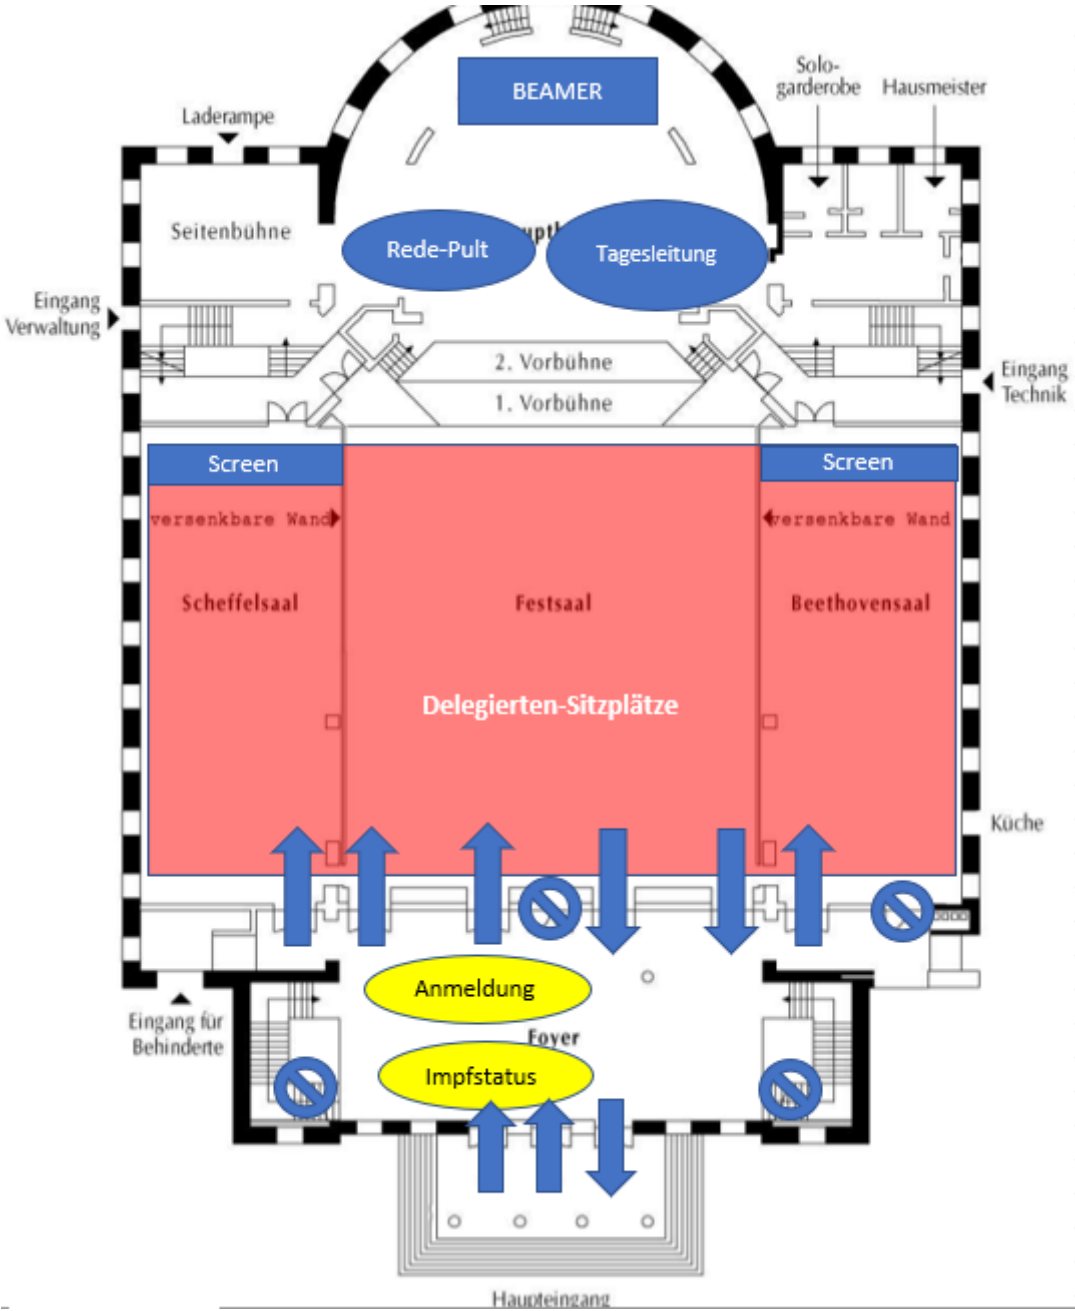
BEAMER

Laderampe

Solo-
garderobe

Hausmeister

Seitenbühne

Rede-Pult

Tagesleitung

Eingang
Verwaltung

2. Vorbühne

1. Vorbühne

Eingang
Technik

Screen

Screen

versenkbare Wand

versenkbare Wand

Scheffelsaal

Festsaal

Beethovensaal

Delegierten-Sitzplätze

Küche

Anmeldung

Foyer

Eingang für
Behinderte

Impfstatus

Haupteingang